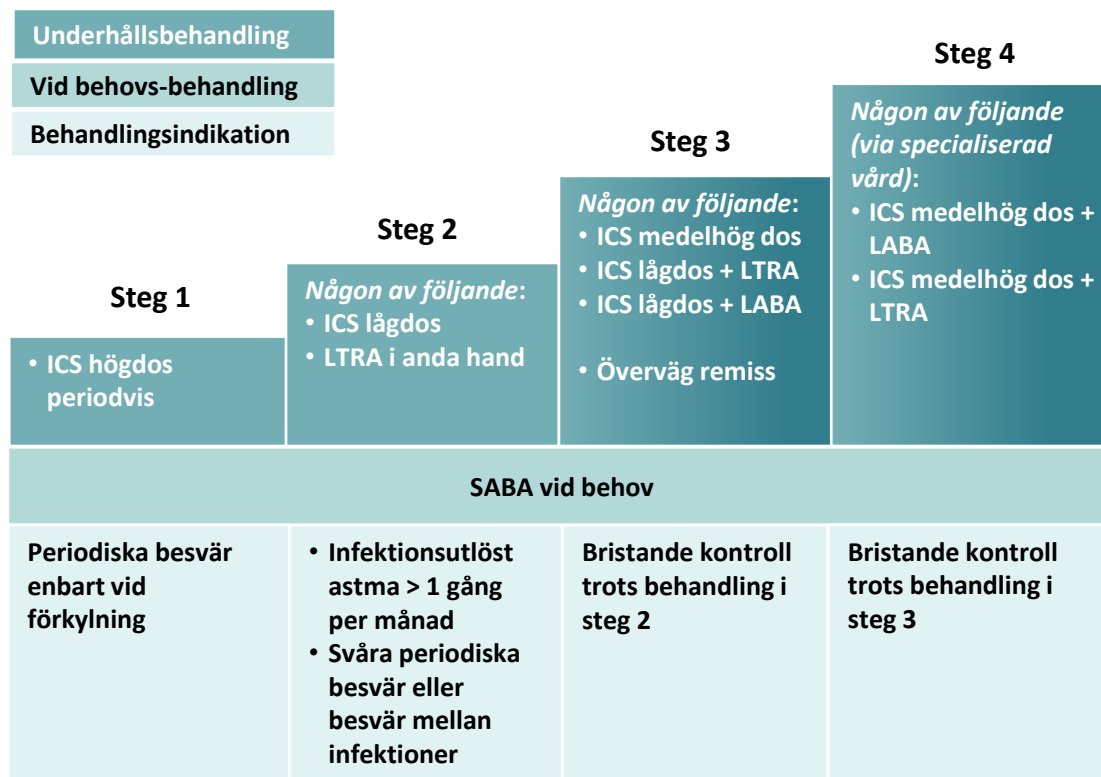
Underhållsbehandling
Vid behovs-behandling
Behandlingsindikation

Steg 1
• ICS högdos periodvis

Steg 2
*Någon av följande*:
• ICS lågdos
• LTRA i anda hand

Steg 3
*Någon av följande*:
• ICS medelhög dos
• ICS lågdos + LTRA
• ICS lågdos + LABA

• Överväg remiss

Steg 4
*Någon av följande (via specialiserad vård)*:
• ICS medelhög dos + LABA
• ICS medelhög dos + LTRA

SABA vid behov

Periodiska besvär enbart vid förkylning

• Infektionsutlöst astma > 1 gång per månad
• Svåra periodiska besvär eller besvär mellan infektioner

Bristande kontroll trots behandling i steg 2

Bristande kontroll trots behandling i steg 3